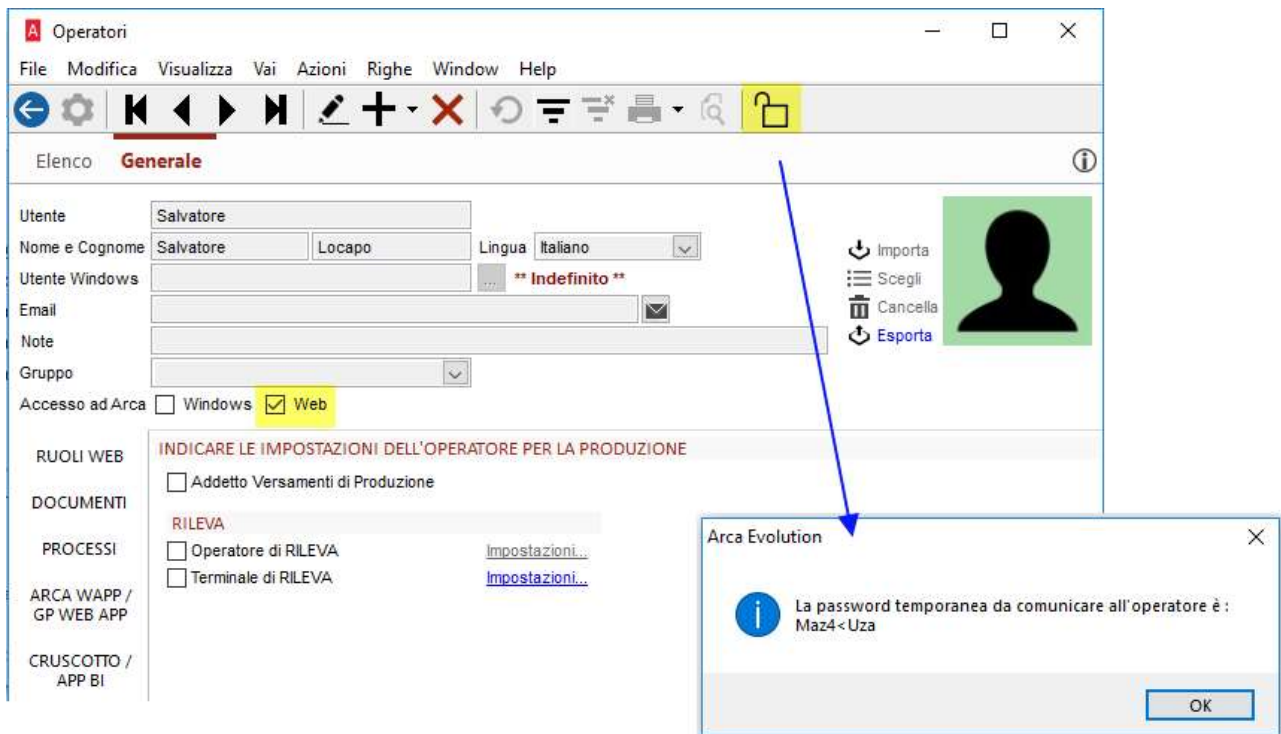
Operatori

File Modifica Visualizza Vai Azioni Righe Window Help

Elenco Generale

Utente Salvatore
Nome e Cognome Salvatore Locapo Lingua Italiano
Utente Windows ... ** Indefinito **
Email
Note
Gruppo
Accesso ad Arca Windows Web

Importa
Scegli
Cancella
Esporta

RUOLI WEB
DOCUMENTI
PROCESSI
ARCA WAPP / GP WEB APP
CRUSCOTTO / APP BI

INDICARE LE IMPOSTAZIONI DELL'OPERATORE PER LA PRODUZIONE
Addetto Versamenti di Produzione

RILEVA
Operatore di RILEVA Impostazioni...
Terminale di RILEVA Impostazioni...

Arca Evolution

La password temporanea da comunicare all'operatore è :
Maz4<Uza

OK